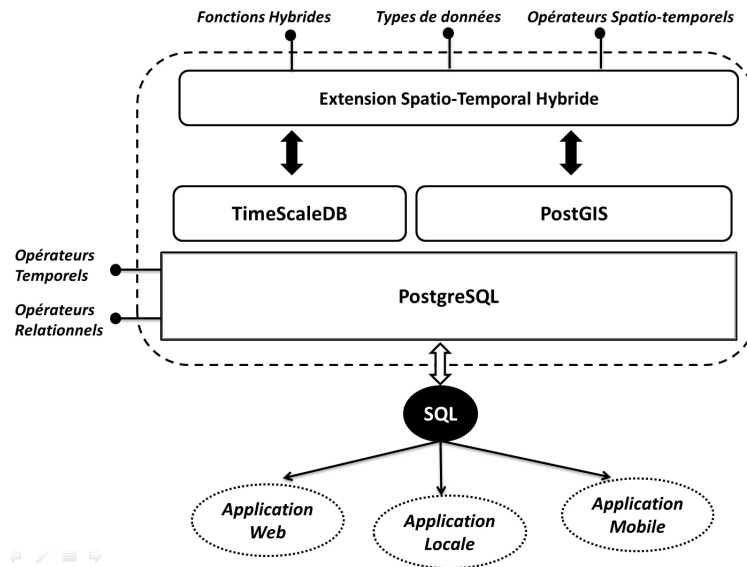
Fonctions Hybrides
Types de données
Opérateurs Spatio-temporels

Extension Spatio-Temporal Hybride

TimeScaleDB
PostGIS

Opérateurs Temporels
Opérateurs Relationnels

PostgreSQL

SQL

Application Web
Application Locale
Application Mobile